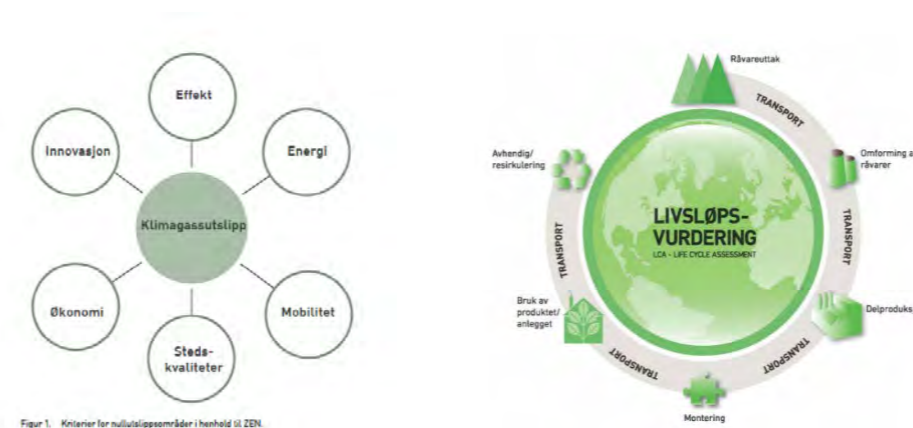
Effekt

Innovasjon

Energi

Klimagassutslipp

Økonomi

Mobilitet

Steds-
kvaliteter

Figur 1. Kriterier for nullutslippsområder i henhold til ZEN.

Råvareuttak

TRANSPORT

Omforming a
råvarer

TRANSPORT

Delproduks

TRANSPORT

Montering

TRANSPORT

Bruk av
produktet/
anlegget

TRANSPORT

Avhendig/
resirkulering

LIVSLØPS-
VURDERING

LCA - LIFE CYCLE ASSESSMENT